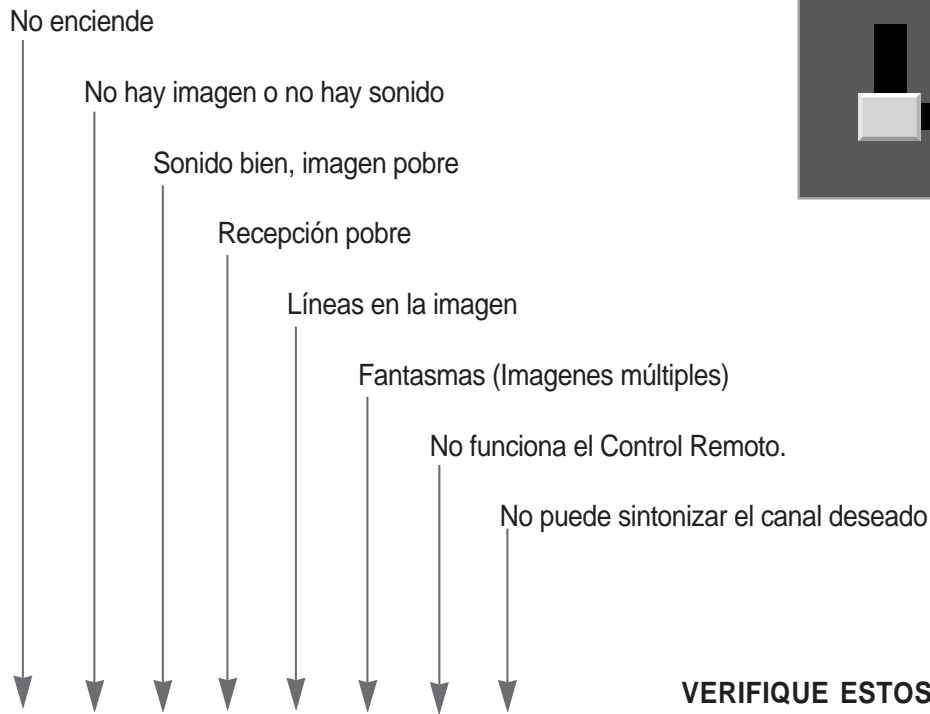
No enciende

No hay imagen o no hay sonido

Sonido bien, imagen pobre

Recepción pobre

Líneas en la imagen

Fantasmas (Imagenes múltiples)

No funciona el Control Remoto.

No puede sintonizar el canal deseado

VERIFIQUE ESTOS